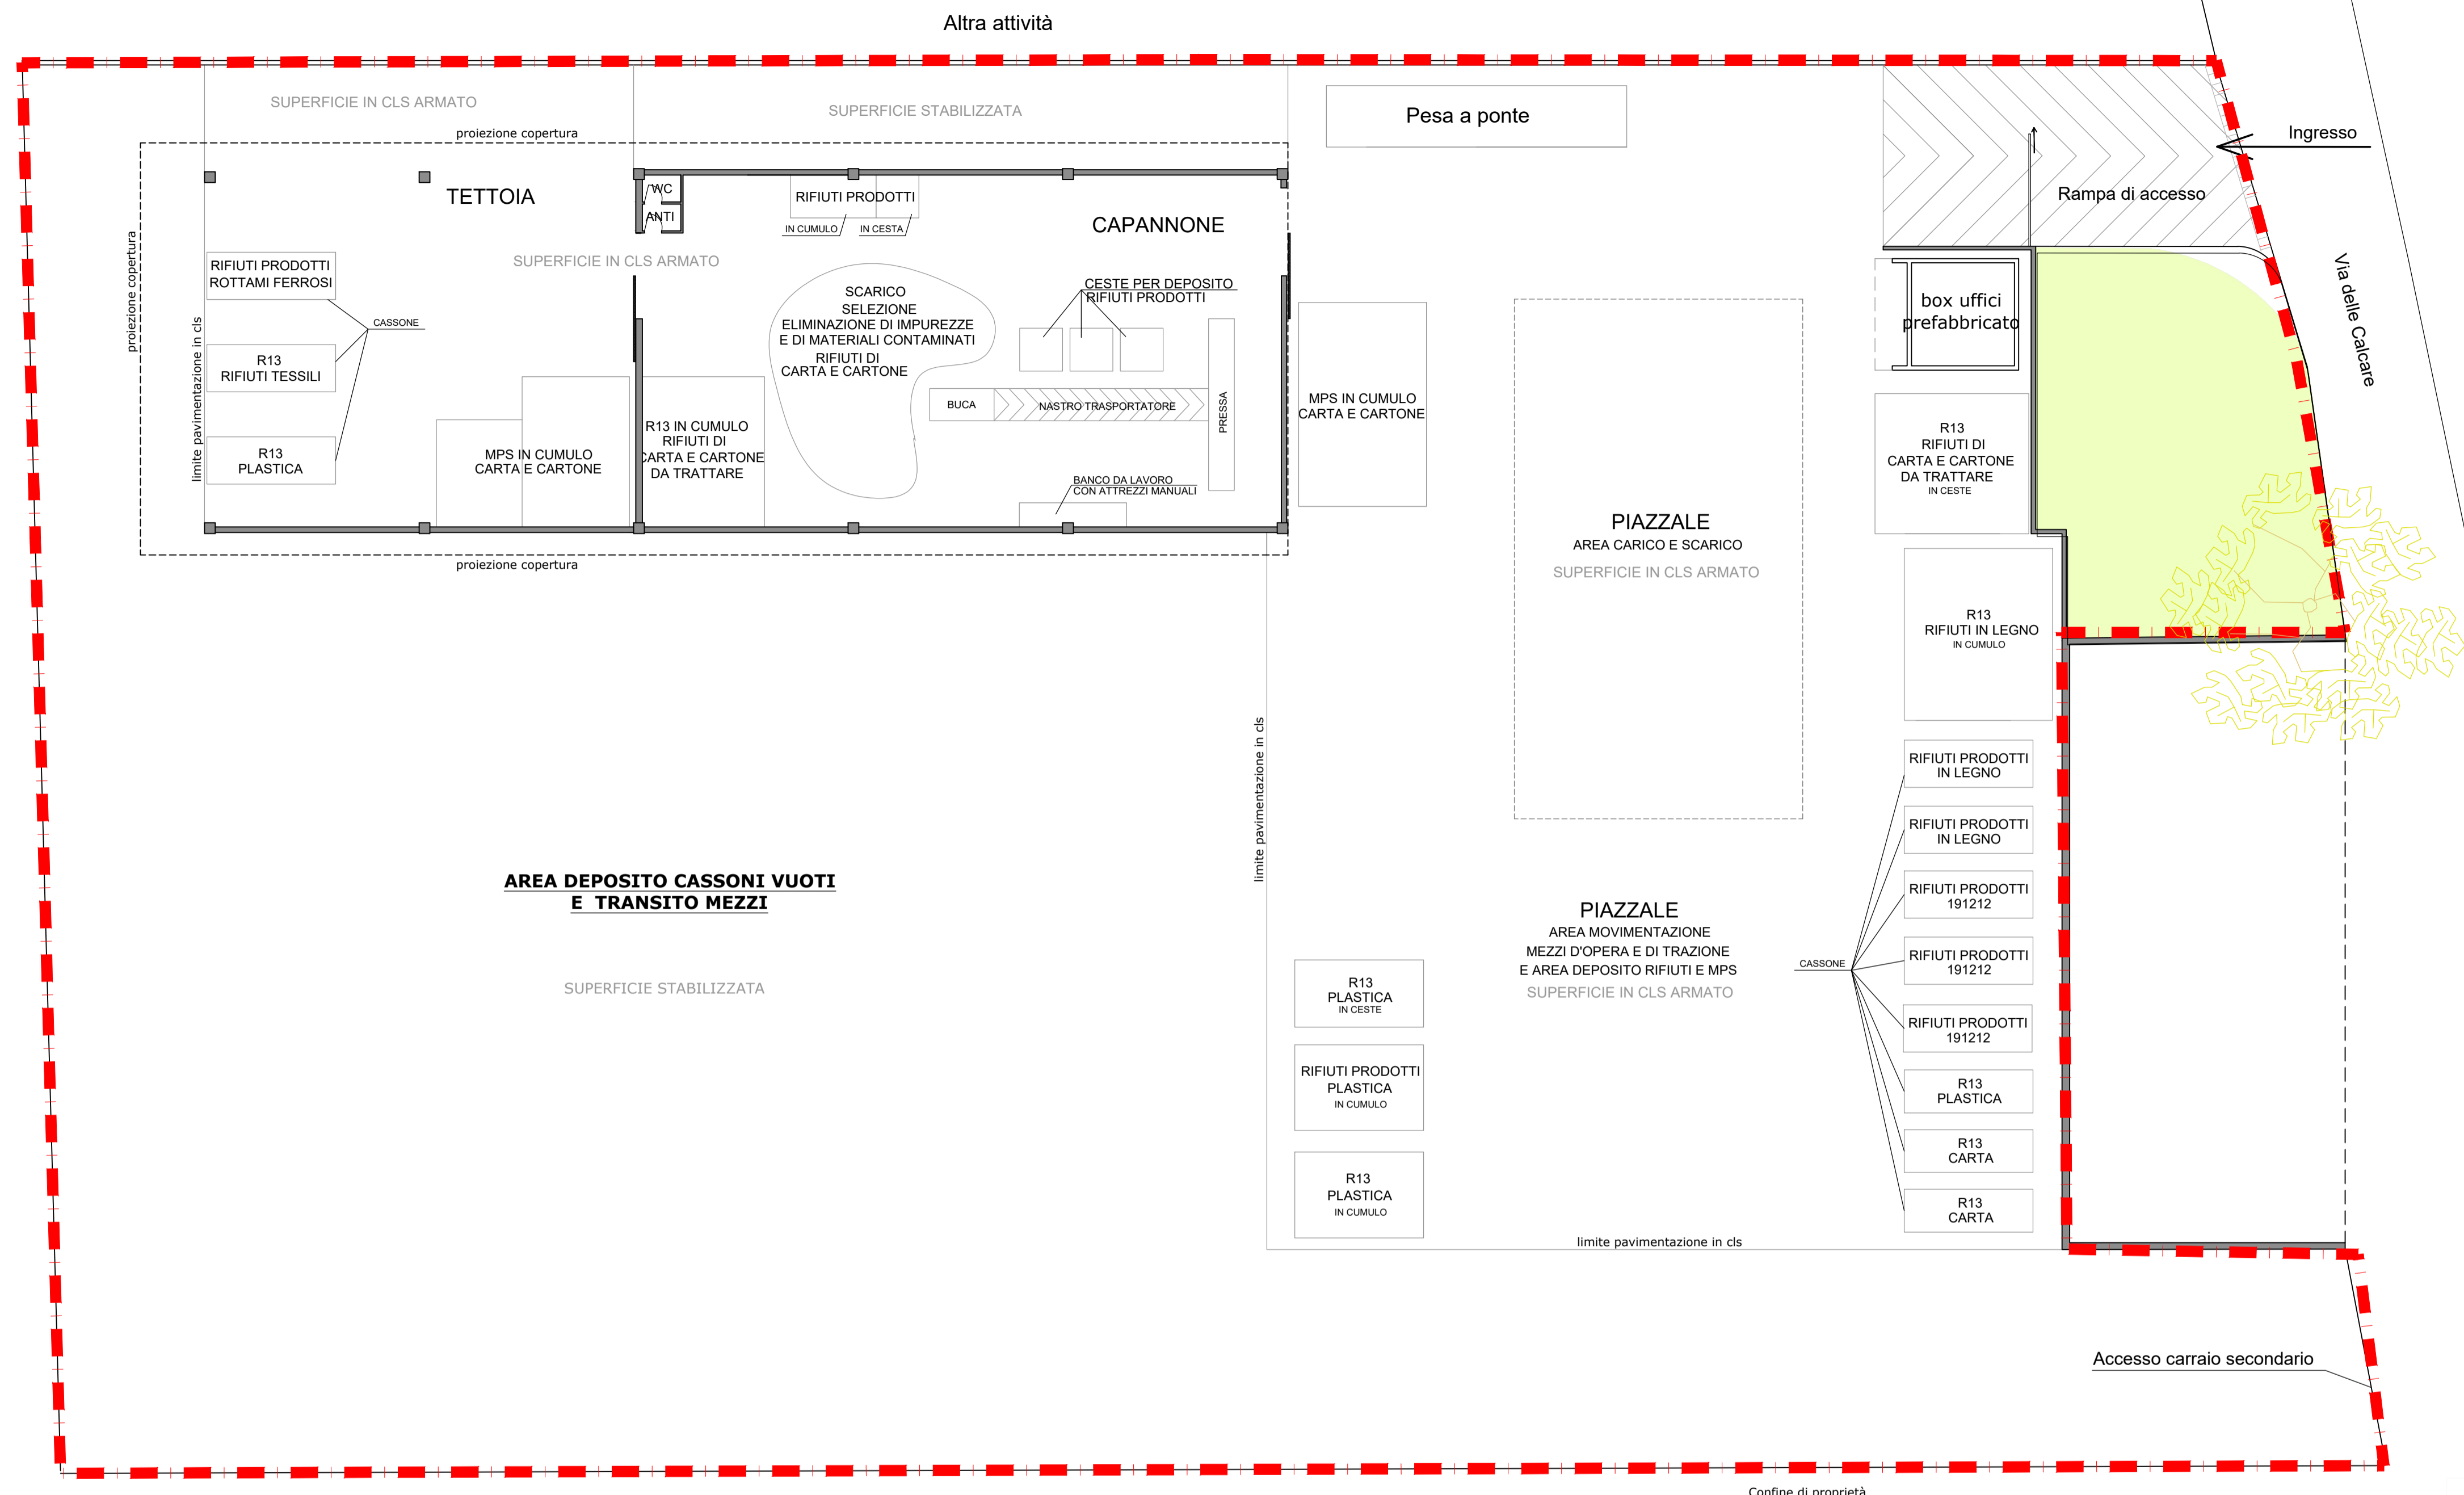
Altra attività

SUPERFICIE IN CLS ARMATO

SUPERFICIE STABILIZZATA

Pesa a ponte

Ingresso

proiezione copertura

TETTOIA

WC

ANTI

RIFIUTI PRODOTTI

IN CUMULO

IN CESTA

CAPANNONE

Rampa di accesso

Via delle Calcare

proiezione copertura

SUPERFICIE IN CLS ARMATO

RIFIUTI PRODOTTI ROTTAMI FERROSI

CASSONE

limite pavimentazione in cls

R13 RIFIUTI TESSILI

R13 PLASTICA

SCARICO SELEZIONE ELIMINAZIONE DI IMPUREZZE E DI MATERIALI CONTAMINATI RIFIUTI DI CARTA E CARTONE

CESTE PER DEPOSITO RIFIUTI PRODOTTI

box uffici prefabbricato

BUCA

NASTRO TRASPORTATORE

PRESSA

MPS IN CUMULO CARTA E CARTONE

MPS IN CUMULO CARTA E CARTONE

R13 IN CUMULO RIFIUTI DI CARTA E CARTONE DA TRATTARE

BANCO DA LAVORO CON ATTREZZI MANUALI

R13 RIFIUTI DI CARTA E CARTONE DA TRATTARE IN CESTE

PIAZZALE
AREA CARICO E SCARICO
SUPERFICIE IN CLS ARMATO

proiezione copertura

R13 RIFIUTI IN LEGNO IN CUMULO

RIFIUTI PRODOTTI IN LEGNO

RIFIUTI PRODOTTI IN LEGNO

limite pavimentazione in cls

AREA DEPOSITO CASSONI VUOTI
E TRANSITO MEZZI

SUPERFICIE STABILIZZATA

PIAZZALE
AREA MOVIMENTAZIONE MEZZI D'OPERA E DI TRAZIONE E AREA DEPOSITO RIFIUTI E MPS
SUPERFICIE IN CLS ARMATO

RIFIUTI PRODOTTI 191212

RIFIUTI PRODOTTI 191212

CASSONE

RIFIUTI PRODOTTI 191212

R13 PLASTICA IN CESTE

RIFIUTI PRODOTTI PLASTICA IN CUMULO

R13 PLASTICA

R13 CARTA

R13 PLASTICA IN CUMULO

R13 CARTA

limite pavimentazione in cls

Accesso carraio secondario

Confine di proprietà